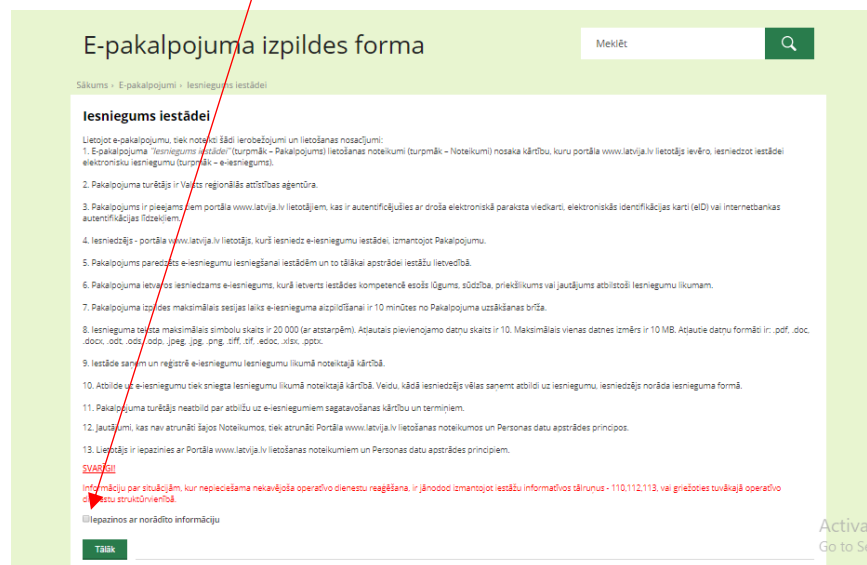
E-pakalpojuma izpildes forma

Meklēt

Sākums › E-pakalpojumi › Iesniegums iestādei

Iesniegums iestādei

Lietojot e-pakalpojumu, tiek noteikti šādi ierobežojumi un lietošanas nosacījumi:
1. E-pakalpojuma "Iesniegums iestādei" (turpmāk – Pakalpojums) lietošanas noteikumi (turpmāk – Noteikumi) nosaka kārtību, kuru portāla www.latvija.lv lietotājs ievēro, iesniedzot iestādei elektronisku iesniegumu (turpmāk – e-iesniegums).

2. Pakalpojuma turētājs ir Valsts reģionālās attīstības aģentūra.

3. Pakalpojums ir pieejams tiem portāla www.latvija.lv lietotājiem, kas ir autentificējušies ar droša elektroniskā paraksta viedkarti, elektroniskās identifikācijas karti (eID) vai internetbankas autentifikācijas līdzekliem.

4. Iesniedzējs - portāla www.latvija.lv lietotājs, kurš iesniedz e-iesniegumu iestādei, izmantojot Pakalpojumu.

5. Pakalpojums paredzēts e-iesniegumu iesniegšanai iestādēm un to tālākai apstrādei iestāžu lietvedībā.

6. Pakalpojuma ietvaros iesniedzams e-iesniegums, kurā ietverts iestādes kompetencē esošs lūgums, sūdzība, priekšlikums vai jautājums atbilstoši Iesniegumu likumam.

7. Pakalpojuma izpildes maksimālais sesijas laiks e-iesnieguma aizpildīšanai ir 10 minūtes no Pakalpojuma uzsākšanas brīža.

8. Iesnieguma teksta maksimālais simbolu skaits ir 20 000 (ar atstarpēm). Atļautais pievienojamo datņu skaits ir 10. Maksimālais vienas datnes izmērs ir 10 MB. Atļautie datņu formāti ir: .pdf, .doc, .docx, .odt, .ods, .odp, .jpeg, .jpg, .png, .tiff, .tif, .edoc, .xlsx, .pptx.

9. Iestāde saņem un reģistrē e-iesniegumu Iesniegumu likumā noteiktajā kārtībā.

10. Atbilde uz e-iesniegumu tiek sniegta Iesniegumu likumā noteiktajā kārtībā. Veidu, kādā iesniedzējs vēlas saņemt atbildi uz iesniegumu, iesniedzējs norāda iesnieguma formā.

11. Pakalpojuma turētājs neatbild par atbilžu uz e-iesniegumiem sagatavošanas kārtību un termiņiem.

12. Jautājumi, kas nav atrunāti šajos Noteikumos, tiek atrunāti Portāla www.latvija.lv lietošanas noteikumos un Personas datu apstrādes principos.

13. Lietotājs ir iepazinies ar Portāla www.latvija.lv lietošanas noteikumiem un Personas datu apstrādes principiem.

SVARĪGI!

Informāciju par situācijām, kur nepieciešama nekavējoša operatīvo dienestu reaģēšana, ir jānodod izmantojot iestāžu informatīvos tālruņus - 110,112,113, vai griežoties tuvākajā operatīvo dienestu struktūrvienībā.

Iepazinos ar norādīto informāciju

Tālāk

Activ
Go to Se